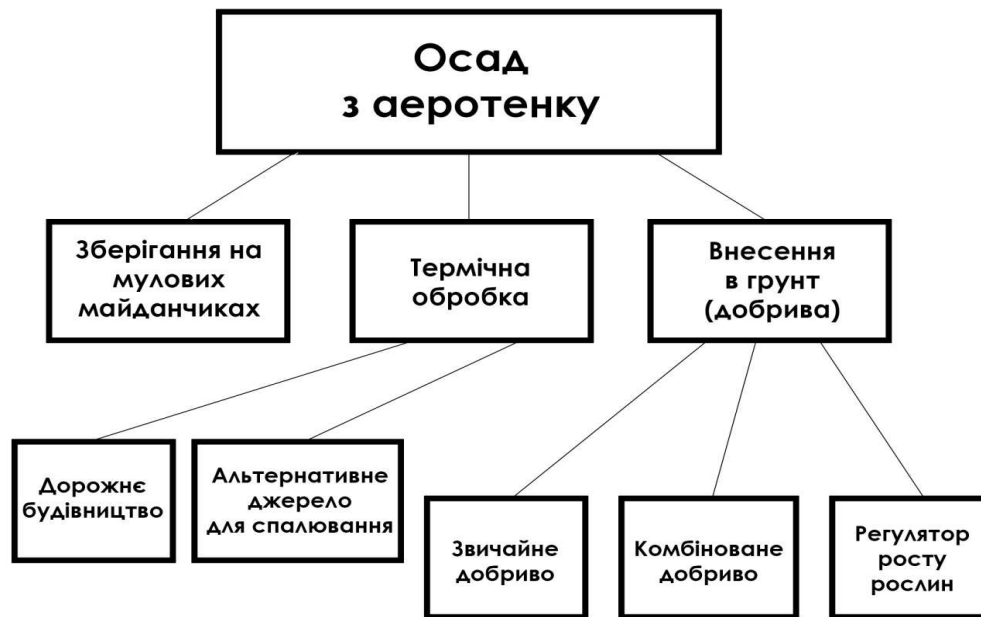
Осад з аеротенку

Зберігання на мулових майданчиках

Термічна обробка

Внесення в грунт (добрива)

Дорожнє будівництво

Альтернативне джерело для спалювання

Звичайне добриво

Комбіноване добриво

Регулятор росту рослин